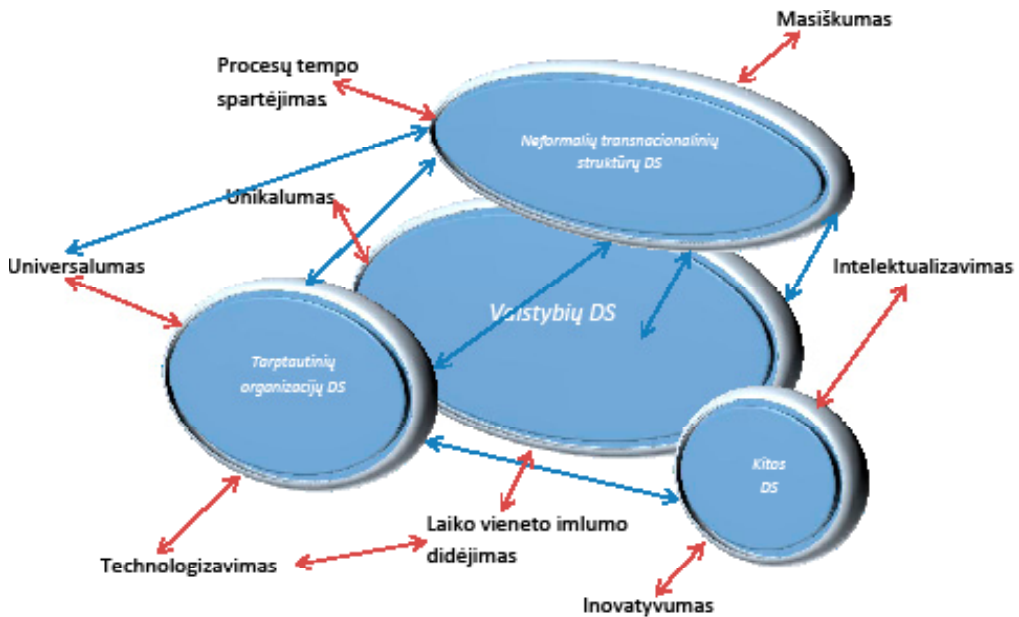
Masiškumas

Procesų tempo spartėjimas

Neformalių transnacionalinių struktūrų DS

Unikalumas

Universalumas

Intelektualizavimas

Valstybių DS

Tarptautinių organizacijų DS

Kitos DS

Laiko vieneto imlumo didėjimas

Technologizavimas

Inovatyvumas